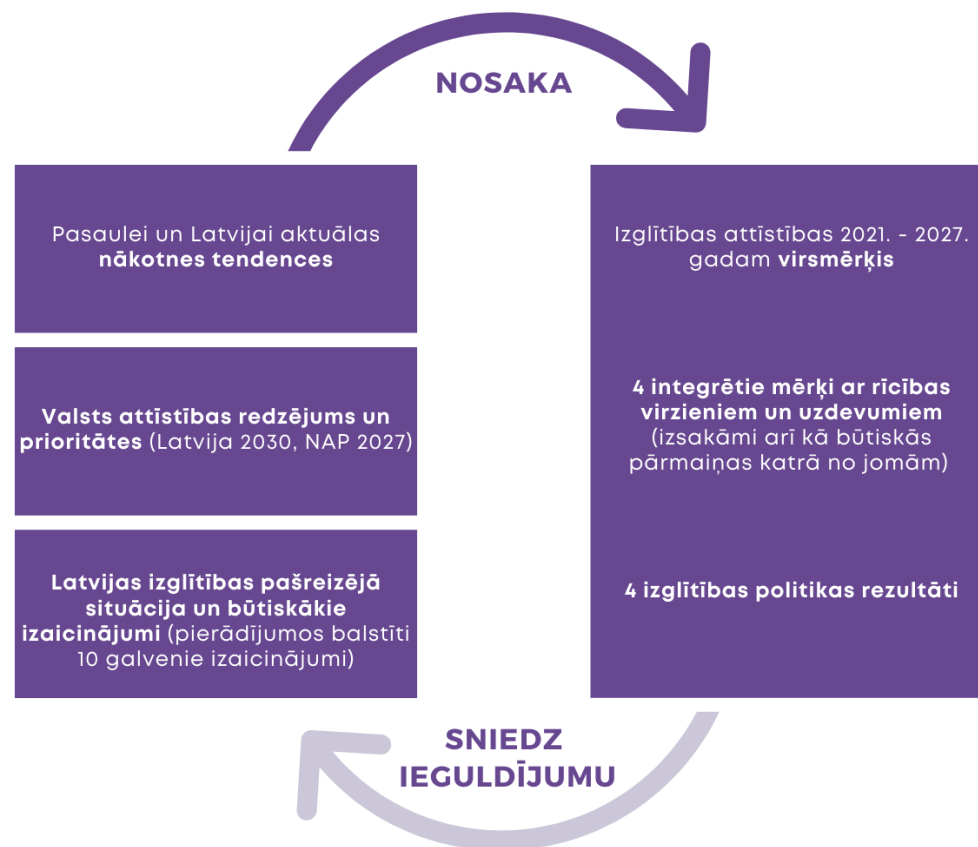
NOSAKA

Pasaulei un Latvijai aktuālas nākotnes tendences

Valsts attīstības redzējums un prioritātes (Latvija 2030, NAP 2027)

Latvijas izglītības pašreizējā situācija un būtiskākie izaicinājumi (pierādījumos balstīti 10 galvenie izaicinājumi)

Izglītības attīstības 2021. - 2027. gadam virsmērķis

4 integrētie mērķi ar rīcības virzieniem un uzdevumiem (izsakāmi arī kā būtiskās pārmaiņas katrā no jomām)

4 izglītības politikas rezultāti

SNIEDZ IEGULDĪJUMU